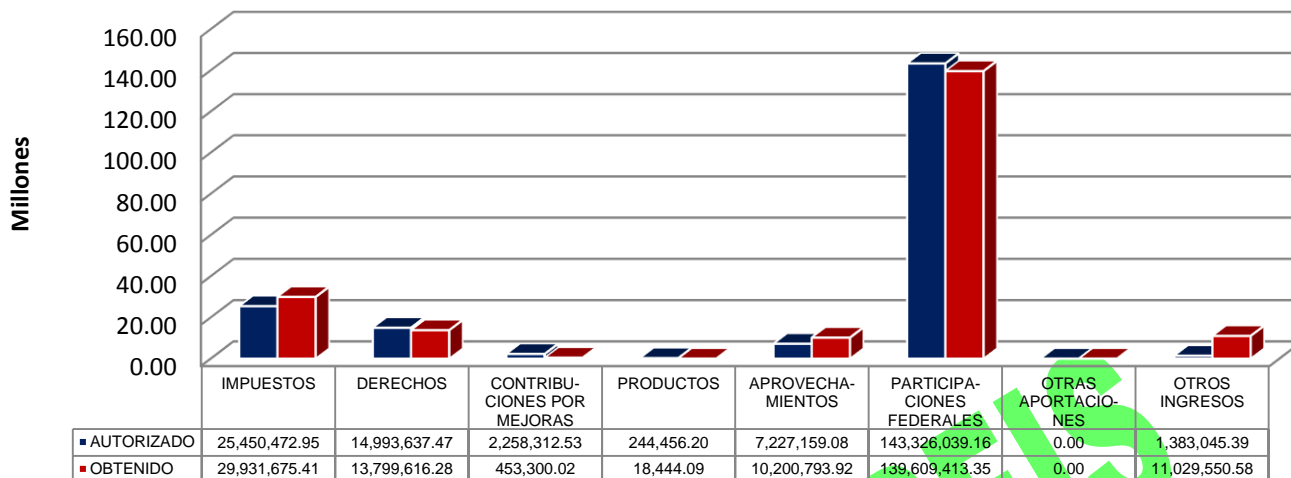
Millones

160.00
140.00
120.00
100.00
80.00
60.00
40.00
20.00
0.00

|  | IMPUESTOS | DERECHOS | CONTRIBUCIONES POR MEJORAS | PRODUCTOS | APROVECHAMIENTOS | PARTICIPACIONES FEDERALES | OTRAS APORTACIONES | OTROS INGRESOS |
|---|---|---|---|---|---|---|---|---|
| AUTORIZADO | 25,450,472.95 | 14,993,637.47 | 2,258,312.53 | 244,456.20 | 7,227,159.08 | 143,326,039.16 | 0.00 | 1,383,045.39 |
| OBTENIDO | 29,931,675.41 | 13,799,616.28 | 453,300.02 | 18,444.09 | 10,200,793.92 | 139,609,413.35 | 0.00 | 11,029,550.58 |